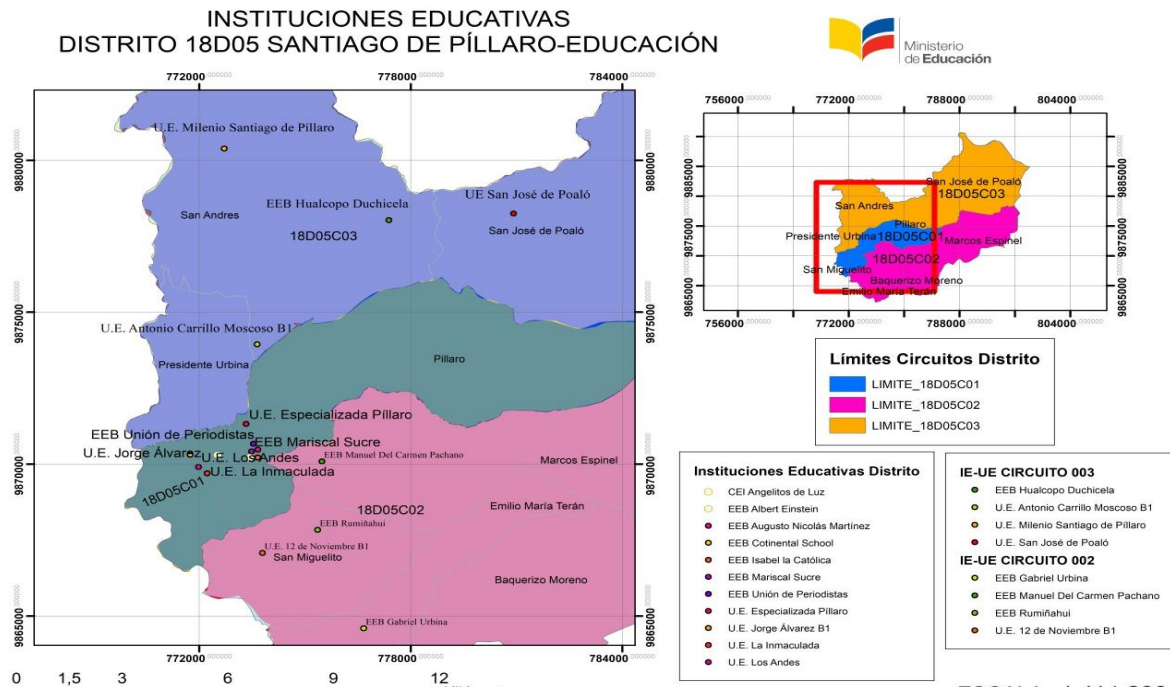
INSTITUCIONES EDUCATIVAS
DISTRITO 18D05 SANTIAGO DE PÍLLARO-EDUCACIÓN

Ministerio de Educación

772000 778000 784000

9880000 9875000 9870000 9865000

U.E. Milenio Santiago de Pillaro
San Andres
EEB Hualcopo Duchicela
18D05C03
UE San José de Poaló
San José de Poaló
U.E. Antonio Carrillo Moscoso B1
Presidente Urbina
Pillaro
U.E. Especializada Píllaro
EEB Unión de Periodistas
EEB Mariscal Sucre
U.E. Jorge Álvarez
U.E. Los Andes
U.E. La Inmaculada
EEB Manuel Del Carmen Pachano
Marcos Espinel
18D05C01
18D05C02
Emilio María Terán
EEB Rumiñahui
U.E. 12 de Noviembre B1
San Miguelito
Baquerizo Moreno
EEB Gabriel Urbina

0 1,5 3 6 9 12

756000 772000 788000 804000
9885000 9875000 9865000
San José de Poaló
18D05C03
San Andres
Píllaro
Presidente Urbina
18D05C01
Marcos Espinel
18D05C02
San Miguelito
Baquerizo Moreno
Emilio María Terán

Límites Circuitos Distrito
LIMITE_18D05C01
LIMITE_18D05C02
LIMITE_18D05C03

Instituciones Educativas Distrito
CEI Angelitos de Luz
EEB Albert Einstein
EEB Augusto Nicolás Martínez
EEB Cotinental School
EEB Isabel la Católica
EEB Mariscal Sucre
EEB Unión de Periodistas
U.E. Especializada Píllaro
U.E. Jorge Álvarez B1
U.E. La Inmaculada
U.E. Los Andes

IE-UE CIRCUITO 003
EEB Hualcopo Duchicela
U.E. Antonio Carrillo Moscoso B1
U.E. Milenio Santiago de Píllaro
U.E. San José de Poaló
IE-UE CIRCUITO 002
EEB Gabriel Urbina
EEB Manuel Del Carmen Pachano
EEB Rumiñahui
U.E. 12 de Noviembre B1